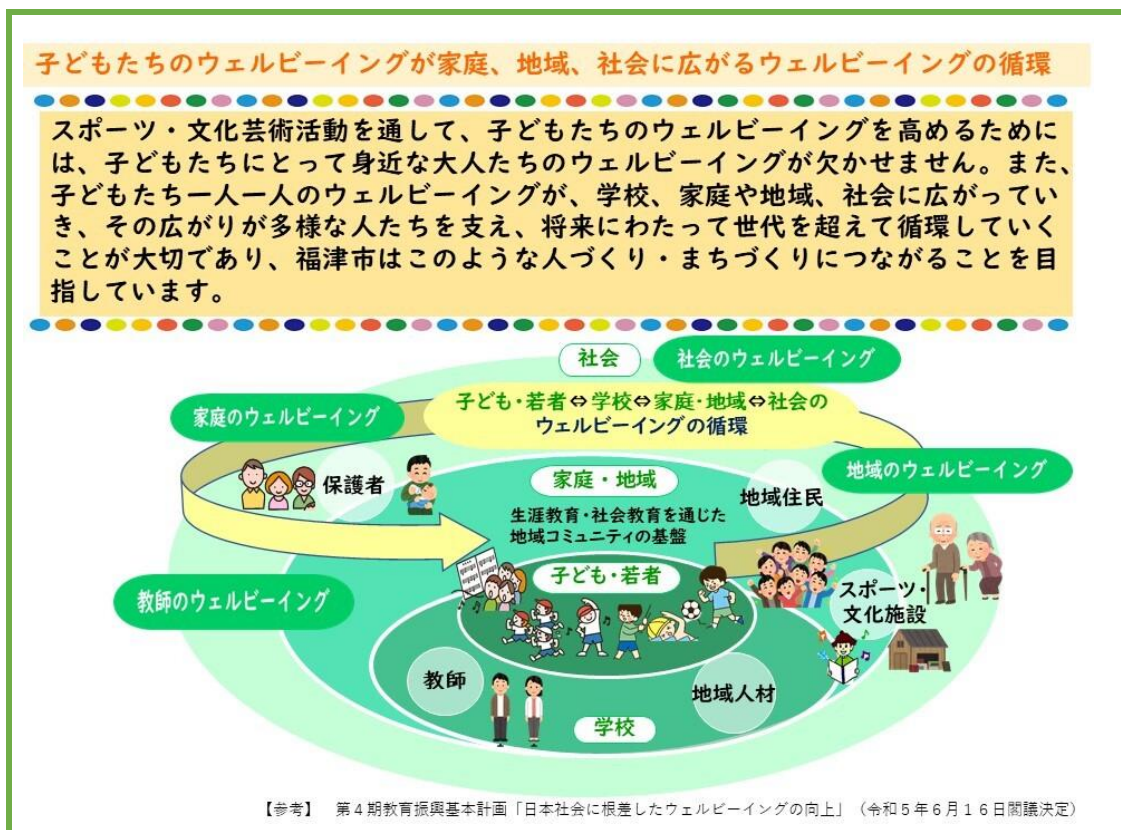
子どもたちのウェルビーイングが家庭、地域、社会に広がるウェルビーイングの循環

スポーツ・文化芸術活動を通して、子どもたちのウェルビーイングを高めるためには、子どもたちにとって身近な大人たちのウェルビーイングが欠かせません。また、子どもたち一人一人のウェルビーイングが、学校、家庭や地域、社会に広がっていき、その広がりが多様な人たちを支え、将来にわたって世代を超えて循環していくことが大切であり、福津市はこのような人づくり・まちづくりにつながることを目指しています。

社会

社会のウェルビーイング

家庭のウェルビーイング

子ども・若者⇔学校⇔家庭・地域⇔社会のウェルビーイングの循環

地域のウェルビーイング

保護者

家庭・地域

地域住民

生涯教育・社会教育を通じた地域コミュニティの基盤

教師のウェルビーイング

子ども・若者

スポーツ・文化施設

教師

地域人材

学校

【参考】 第４期教育振興基本計画「日本社会に根差したウェルビーイングの向上」（令和５年６月１６日閣議決定）